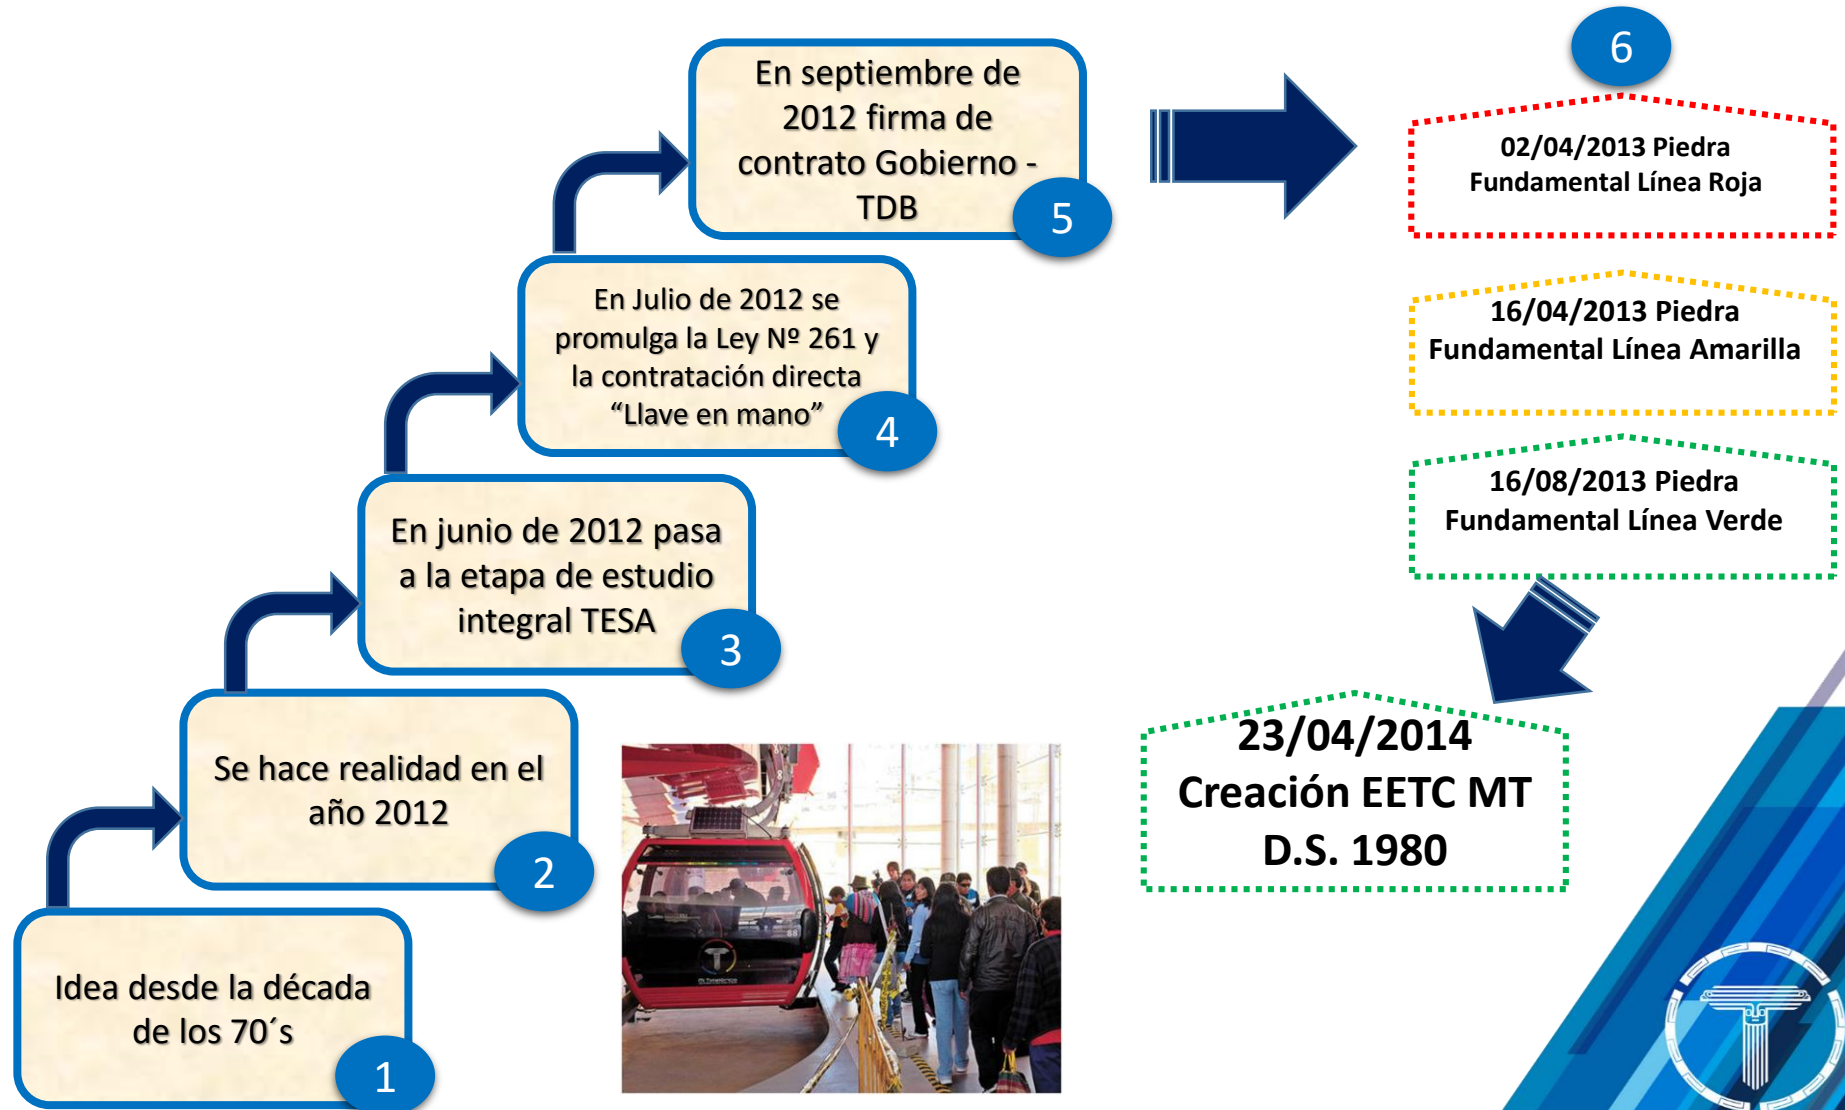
Idea desde la década de los 70´s

1

Se hace realidad en el año 2012

2

En junio de 2012 pasa a la etapa de estudio integral TESA

3

En Julio de 2012 se promulga la Ley Nº 261 y la contratación directa “Llave en mano”

4

En septiembre de 2012 firma de contrato Gobierno - TDB

5

6

02/04/2013 Piedra Fundamental Línea Roja

16/04/2013 Piedra Fundamental Línea Amarilla

16/08/2013 Piedra Fundamental Línea Verde

23/04/2014 Creación EETC MT D.S. 1980